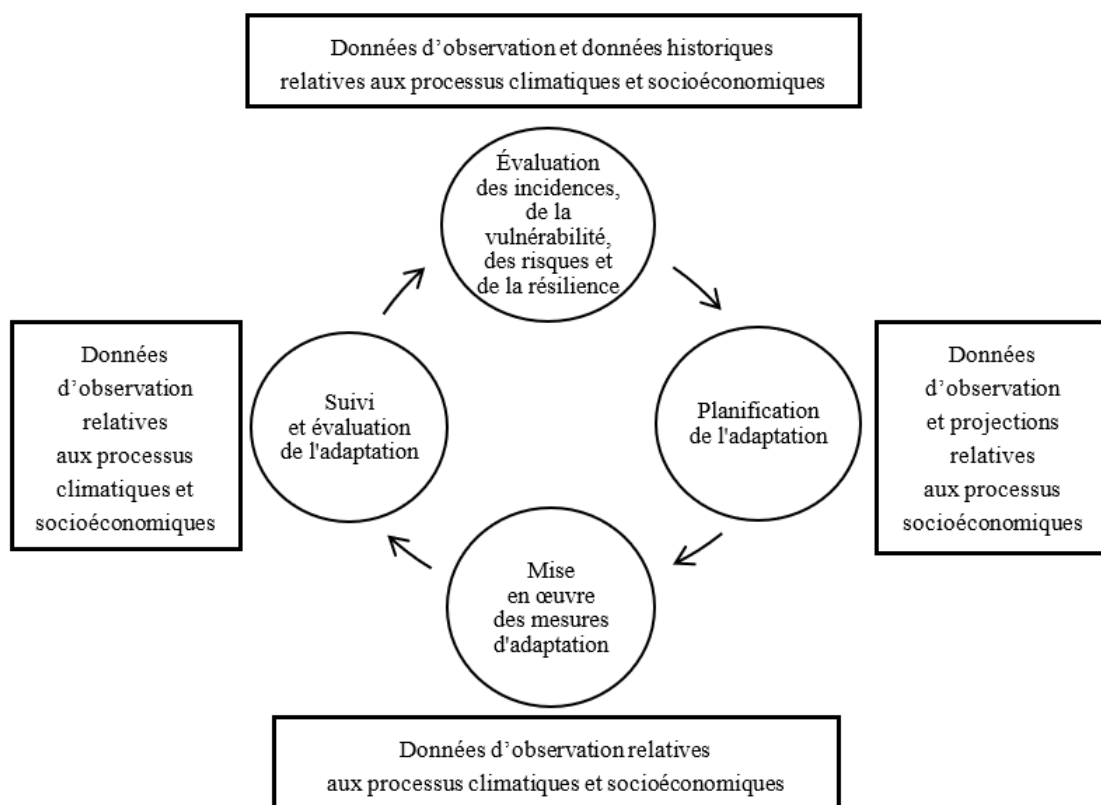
Données d'observation et données historiques relatives aux processus climatiques et socioéconomiques

Évaluation des incidences, de la vulnérabilité, des risques et de la résilience

Données d'observation relatives aux processus climatiques et socioéconomiques

Suivi et évaluation de l'adaptation

Planification de l'adaptation

Données d'observation et projections relatives aux processus socioéconomiques

Mise en œuvre des mesures d'adaptation

Données d'observation relatives aux processus climatiques et socioéconomiques